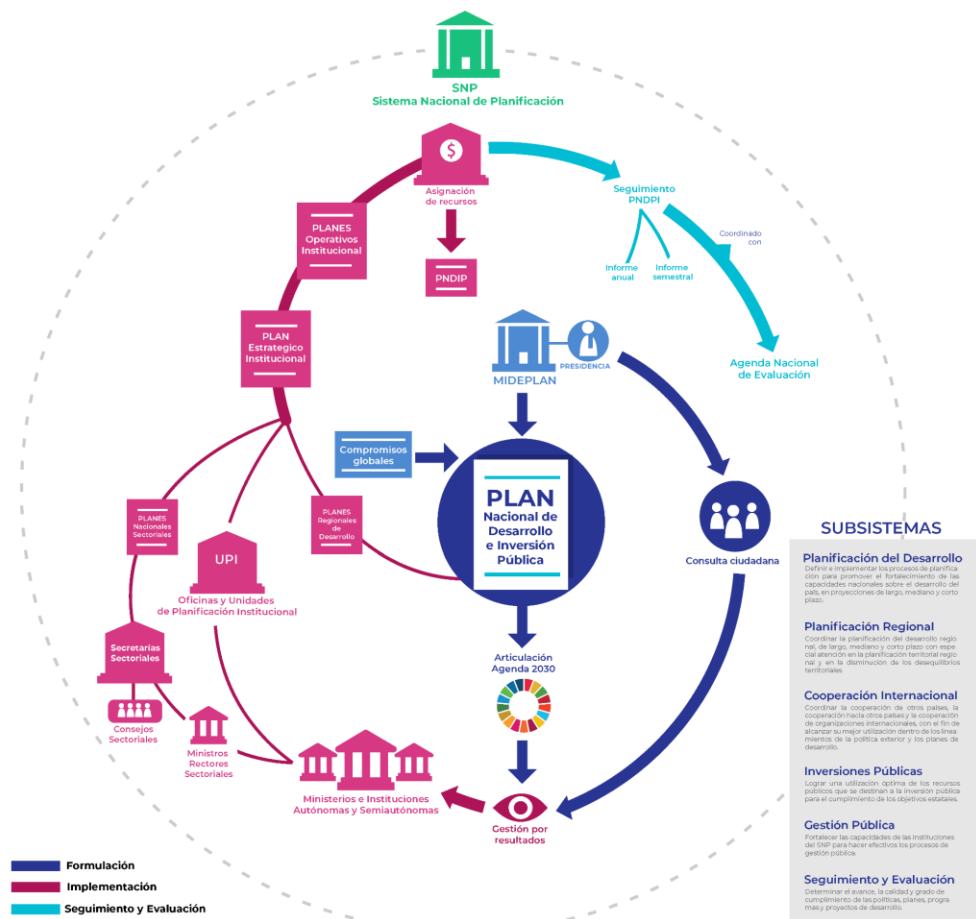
SNP
Sistema Nacional de Planificación

Asignación de recursos

PNDIP

Seguimiento PNDPI

Coordinado con

Informe anual

Informe semestral

Agenda Nacional de Evaluación

PLANES Operativos Institucional

PLAN Estrategico Institucional

MIDEPLAN

PRESIDENCIA

Compromisos globales

PLAN Nacional de Desarrollo e Inversión Pública

Consulta ciudadana

PLANES Nacionales Sectoriales

UPI

Oficinas y Unidades de Planificación Institucional

PLANES Regionales de Desarrollo

Secretarías Sectoriales

Consejos Sectoriales

Ministros Rectores Sectoriales

Articulación Agenda 2030

Ministerios e Instituciones Autónomas y Semiautónomas

Gestión por resultados

Formulación

Implementación

Seguimiento y Evaluación

SUBSISTEMAS

Planificación del Desarrollo
Definir e implementar los procesos de planificación para promover el fortalecimiento de las capacidades nacionales sobre el desarrollo del país, en proyecciones de largo, mediano y corto plazo.

Planificación Regional
Coordinar la planificación del desarrollo regional, de largo, mediano y corto plazo con especial atención en la planificación territorial regional y en la disminución de los desequilibrios territoriales

Cooperación Internacional
Coordinar la cooperación de otros países, la cooperación hacia otros países y la cooperación de organizaciones internacionales, con el fin de alcanzar su mejor utilización dentro de los lineamientos de la política exterior y los planes de desarrollo.

Inversiones Públicas
Lograr una utilización óptima de los recursos públicos que se destinan a la inversión pública para el cumplimiento de los objetivos estatales.

Gestión Pública
Fortalecer las capacidades de las instituciones del SNP para hacer efectivos los procesos de gestión pública.

Seguimiento y Evaluación
Determinar el avance, la calidad y grado de cumplimiento de las políticas, planes, programas y proyectos de desarrollo.